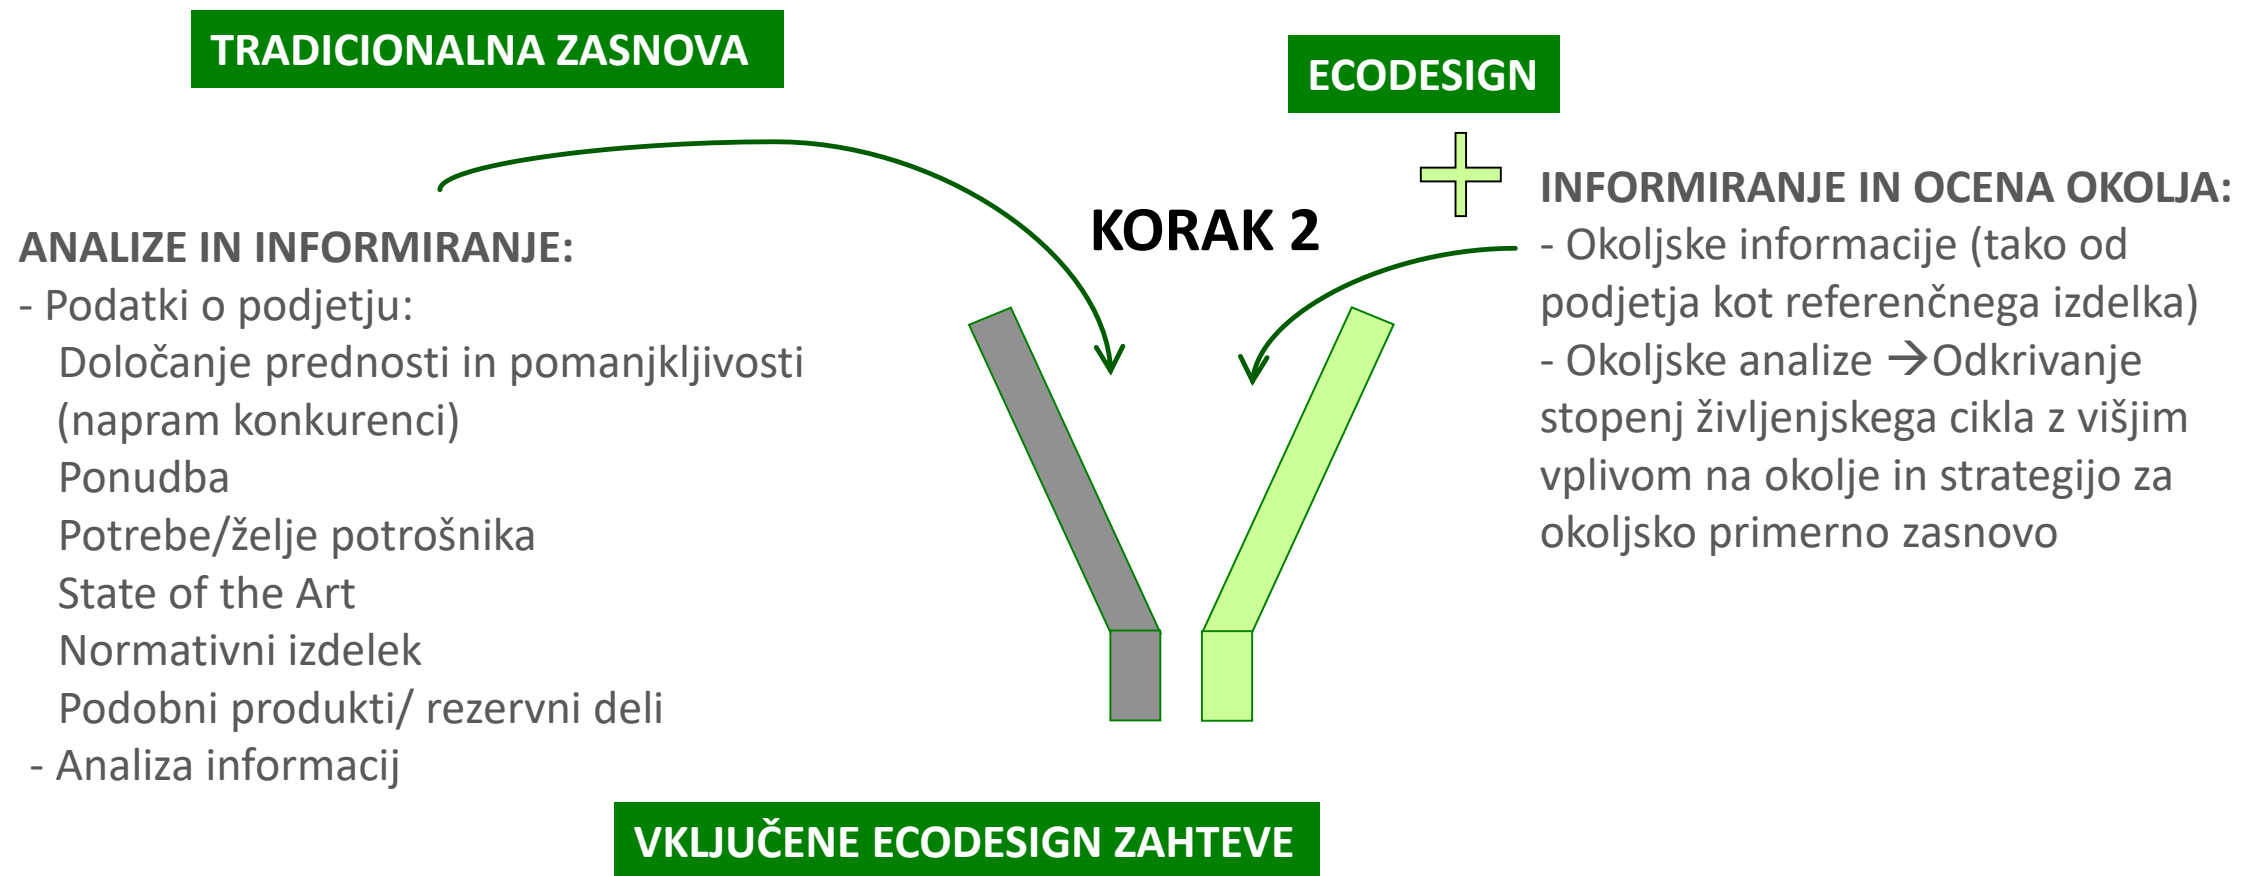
TRADICIONALNA ZASNOVA

ECODESIGN

KORAK 2

ANALIZE IN INFORMIRANJE:
- Podatki o podjetju:
Določanje prednosti in pomanjkljivosti (napram konkurenci)
Ponudba
Potrebe/želje potrošnika
State of the Art
Normativni izdelek
Podobni produkti/ rezervni deli
- Analiza informacij

INFORMIRANJE IN OCENA OKOLJA:
- Okoljske informacije (tako od podjetja kot referenčnega izdelka)
- Okoljske analize →Odkrivanje stopenj življenjskega cikla z višjim vplivom na okolje in strategijo za okoljsko primerno zasnovo

VKLJUČENE ECODESIGN ZAHTEVE